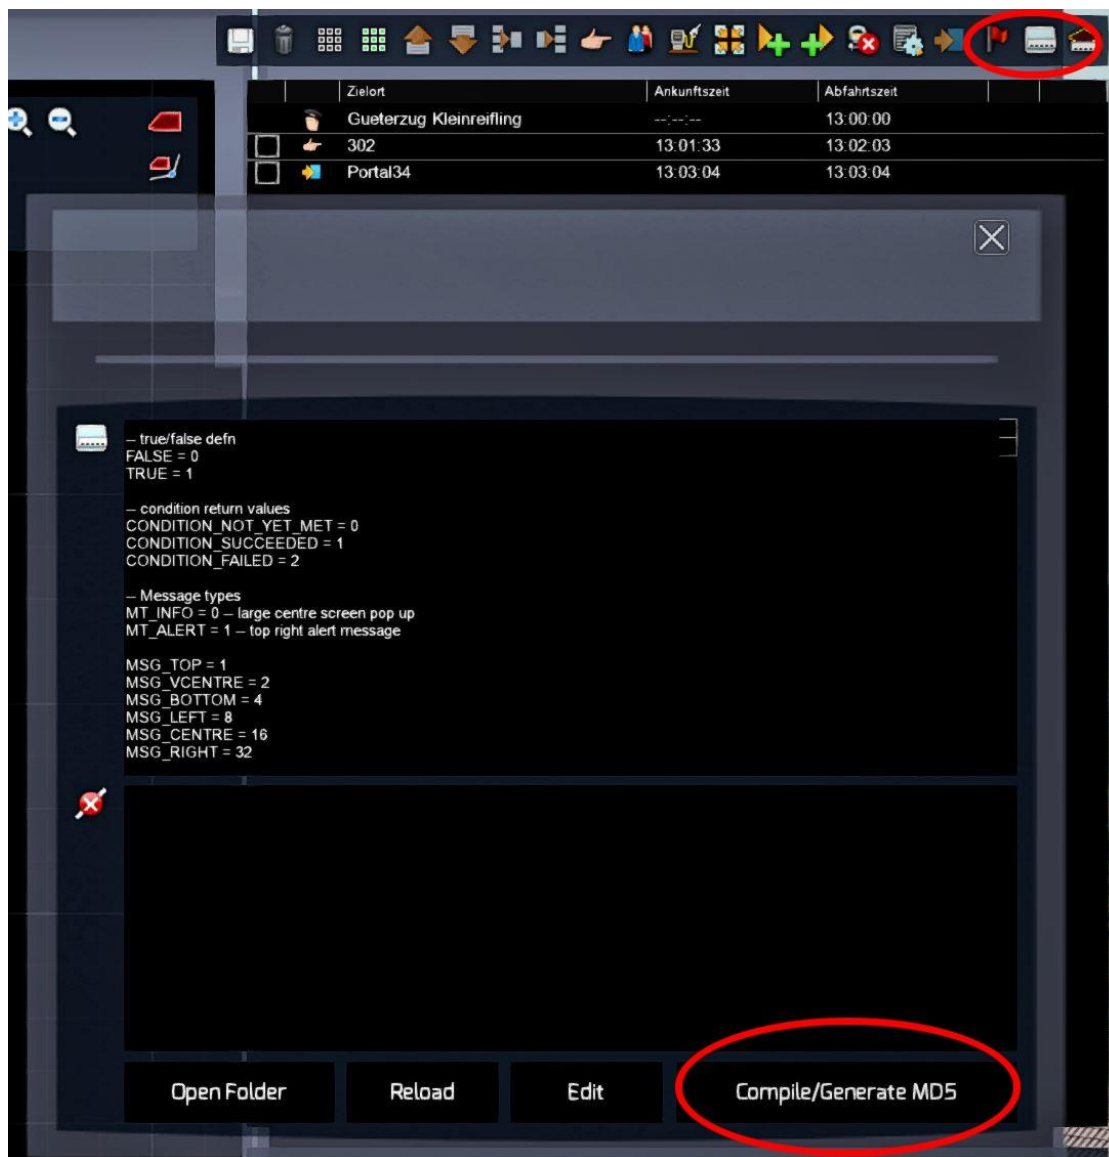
| | | Zielort | Ankunftszeit | Abfahrtszeit |
|---|---|---|---|---|
| | | Gueterzug Kleinreifling | --:--:-- | 13:00:00 |
| | | 302 | 13:01:33 | 13:02:03 |
| | | Portal34 | 13:03:04 | 13:03:04 |

-- true/false defn
FALSE = 0
TRUE = 1

-- condition return values
CONDITION_NOT_YET_MET = 0
CONDITION_SUCCEEDED = 1
CONDITION_FAILED = 2

-- Message types
MT_INFO = 0 -- large centre screen pop up
MT_ALERT = 1 -- top right alert message

MSG_TOP = 1
MSG_VCENTRE = 2
MSG_BOTTOM = 4
MSG_LEFT = 8
MSG_CENTRE = 16
MSG_RIGHT = 32

Open Folder
Reload
Edit
Compile/Generate MD5